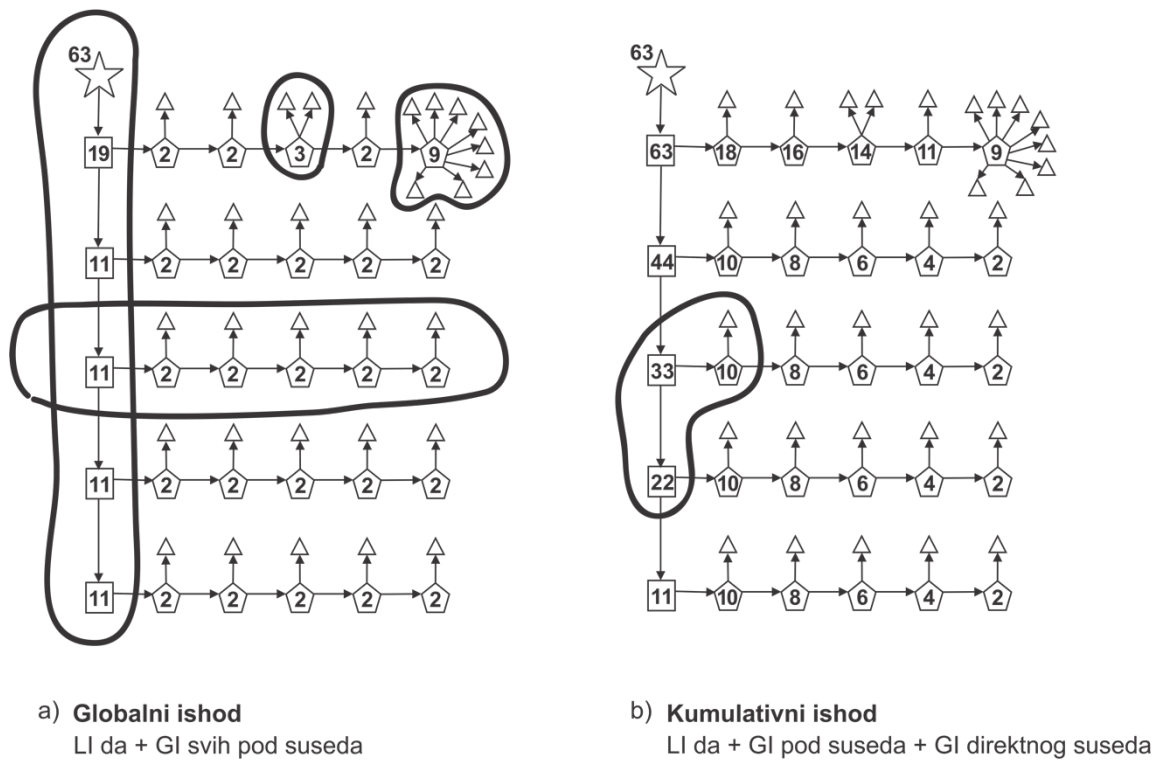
63
19 2 2 3 2 9
11 2 2 2 2 2
11 2 2 2 2 2
11 2 2 2 2 2
11 2 2 2 2 2

63
63 18 16 14 11 9
44 10 8 6 4 2
33 10 8 6 4 2
22 10 8 6 4 2
11 10 8 6 4 2

a) **Globalni ishod**
LI da + GI svih pod suseda

b) **Kumulativni ishod**
LI da + GI pod suseda + GI direktnog suseda